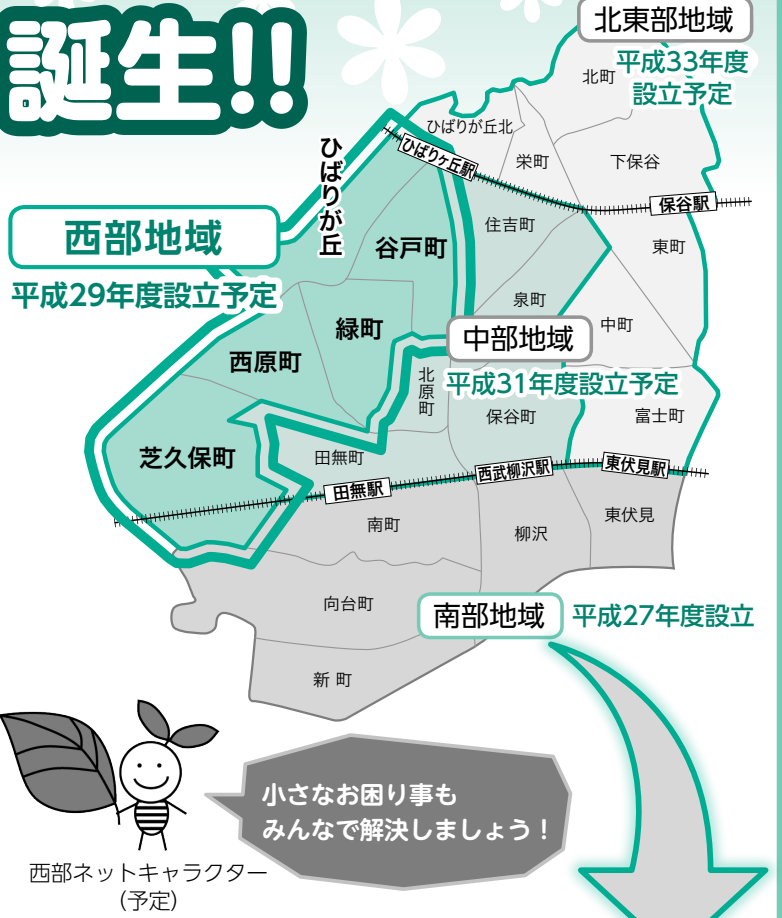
誕生!!

北東部地域
平成33年度設立予定

北町
ひばりが丘北
ひばりヶ丘駅
栄町
下保谷
保谷駅
ひばりが丘
西部地域
平成29年度設立予定
谷戸町
住吉町
東町
泉町
緑町
中町
中部地域
平成31年度設立予定
西原町
北原町
保谷町
富士町
芝久保町
田無町
田無駅
西武柳沢駅
東伏見駅
南町
柳沢
東伏見
向台町
南部地域
平成27年度設立
新 町

小さなお困り事も
みんなで解決しましょう!

西部ネットキャラクター
(予定)